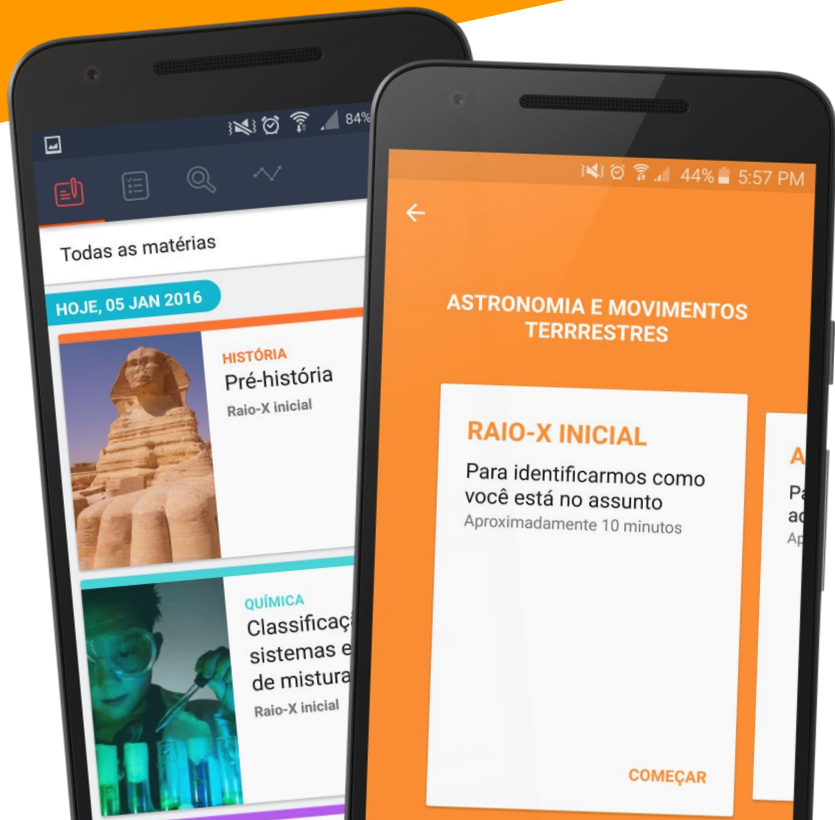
84%

Todas as matérias

HOJE, 05 JAN 2016

HISTÓRIA
Pré-história
Raio-X inicial

QUÍMICA
Classificaçã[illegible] sistemas e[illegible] de mistura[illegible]
Raio-X inicial

44% 5:57 PM

ASTRONOMIA E MOVIMENTOS TERRRESTRES

RAIO-X INICIAL
Para identificarmos como você está no assunto
Aproximadamente 10 minutos

COMEÇAR

A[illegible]
Pa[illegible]
ac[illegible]
Ap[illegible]